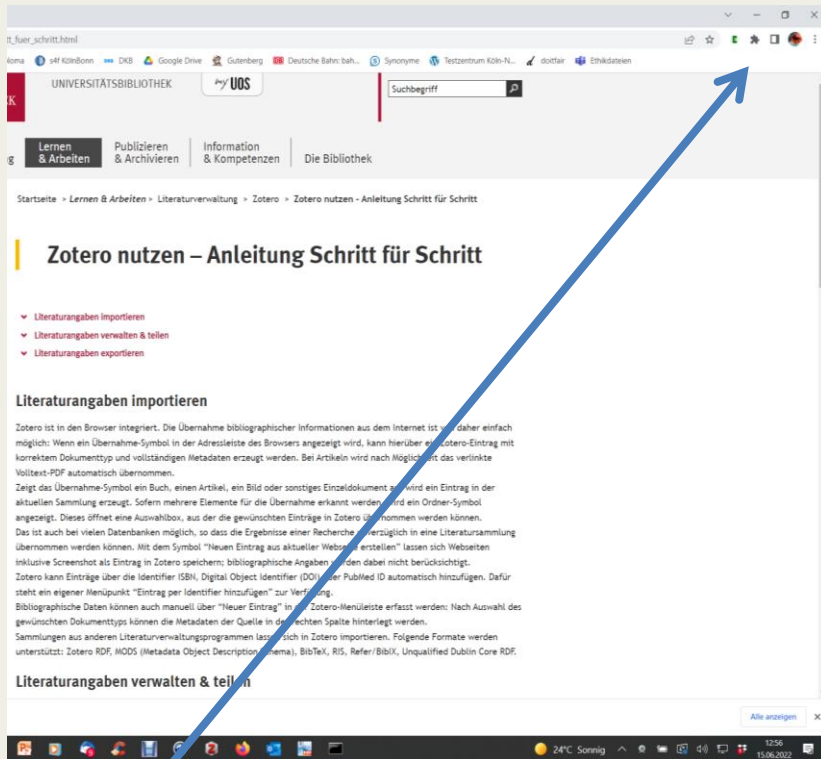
t_fuer_schritt.html

ioma s4f KölnBonn DKB Google Drive Gutenberg Deutsche Bahn: bah... Synonyme Testzentrum Köln-N... doitfair Ethikdateien

UNIVERSITÄTSBIBLIOTHEK UOS

Suchbegriff

Lernen & Arbeiten Publizieren & Archivieren Information & Kompetenzen Die Bibliothek

Startseite > Lernen & Arbeiten > Literaturverwaltung > Zotero > Zotero nutzen - Anleitung Schritt für Schritt

Zotero nutzen – Anleitung Schritt für Schritt

Literaturangaben importieren
Literaturangaben verwalten & teilen
Literaturangaben exportieren

Literaturangaben importieren

Zotero ist in den Browser integriert. Die Übernahme bibliographischer Informationen aus dem Internet ist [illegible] daher einfach möglich: Wenn ein Übernahme-Symbol in der Adressleiste des Browsers angezeigt wird, kann hierüber ein Zotero-Eintrag mit korrektem Dokumenttyp und vollständigen Metadaten erzeugt werden. Bei Artikeln wird nach Möglichkeit das verlinkte Volltext-PDF automatisch übernommen.
Zeigt das Übernahme-Symbol ein Buch, einen Artikel, ein Bild oder sonstiges Einzeldokument an, wird ein Eintrag in der aktuellen Sammlung erzeugt. Sofern mehrere Elemente für die Übernahme erkannt werden, wird ein Ordner-Symbol angezeigt. Dieses öffnet eine Auswahlbox, aus der die gewünschten Einträge in Zotero übernommen werden können.
Das ist auch bei vielen Datenbanken möglich, so dass die Ergebnisse einer Recherche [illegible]verzüglich in eine Literatursammlung übernommen werden können. Mit dem Symbol "Neuen Eintrag aus aktueller Webseite erstellen" lassen sich Webseiten inklusive Screenshot als Eintrag in Zotero speichern; bibliographische Angaben werden dabei nicht berücksichtigt.
Zotero kann Einträge über die Identifier ISBN, Digital Object Identifier (DOI) oder PubMed ID automatisch hinzufügen. Dafür steht ein eigener Menüpunkt "Eintrag per Identifier hinzufügen" zur Verfügung.
Bibliographische Daten können auch manuell über "Neuer Eintrag" in der Zotero-Menüleiste erfasst werden: Nach Auswahl des gewünschten Dokumenttyps können die Metadaten der Quelle in der rechten Spalte hinterlegt werden.
Sammlungen aus anderen Literaturverwaltungsprogrammen lassen sich in Zotero importieren. Folgende Formate werden unterstützt: Zotero RDF, MODS (Metadata Object Description Schema), BibTeX, RIS, Refer/BibIX, Unqualified Dublin Core RDF.

Literaturangaben verwalten & teilen

Alle anzeigen

24°C Sonnig 12:56 15.06.2022